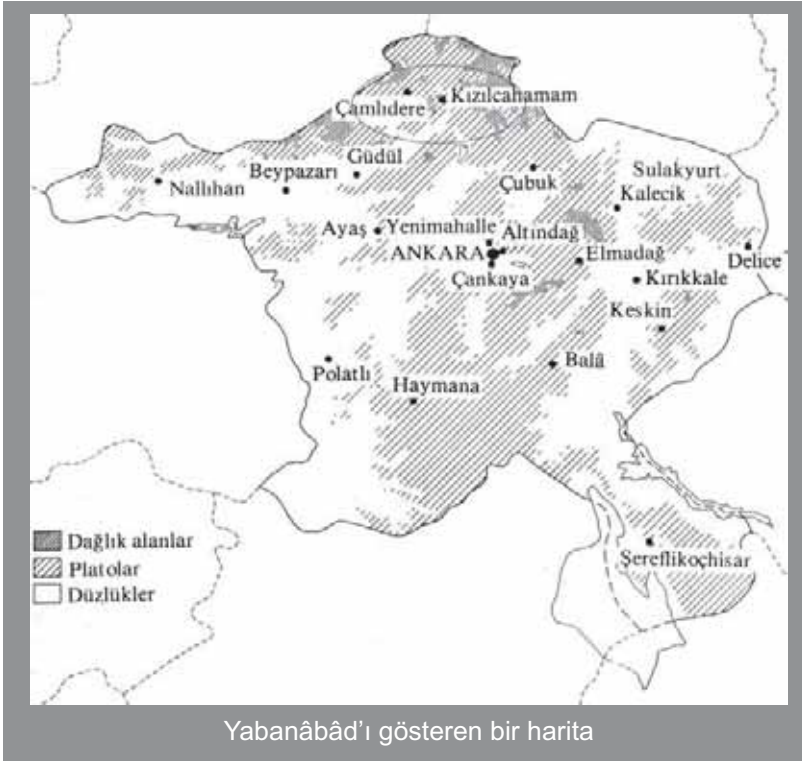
Kızılcahamam
Çamlıdere
Güdül
Beypazarı
Nallıhan
Çubuk
Sulakyurt
Kalecik
Ayaş
Yenimahalle
Altındağ
ANKARA
Elmadağ
Delice
Çankaya
Kırıkkale
Keskin
Polatlı
Haymana
Balâ
Dağlık alanlar
Platolar
Düzlükler
Şereflikoçhisar

Yabanâbâd'ı gösteren bir harita